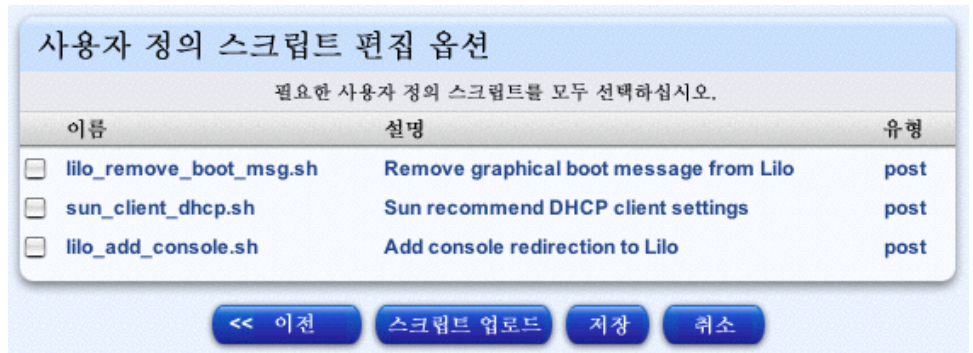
사용자 정의 스크립트 편집 옵션

필요한 사용자 정의 스크립트를 모두 선택하십시오.

| | 이름 | 설명 | 유형 |
|---|---|---|---|
| ☐ | lilo_remove_boot_msg.sh | Remove graphical boot message from Lilo | post |
| ☐ | sun_client_dhcp.sh | Sun recommend DHCP client settings | post |
| ☐ | lilo_add_console.sh | Add console redirection to Lilo | post |

<< 이전 스크립트 업로드 저장 취소